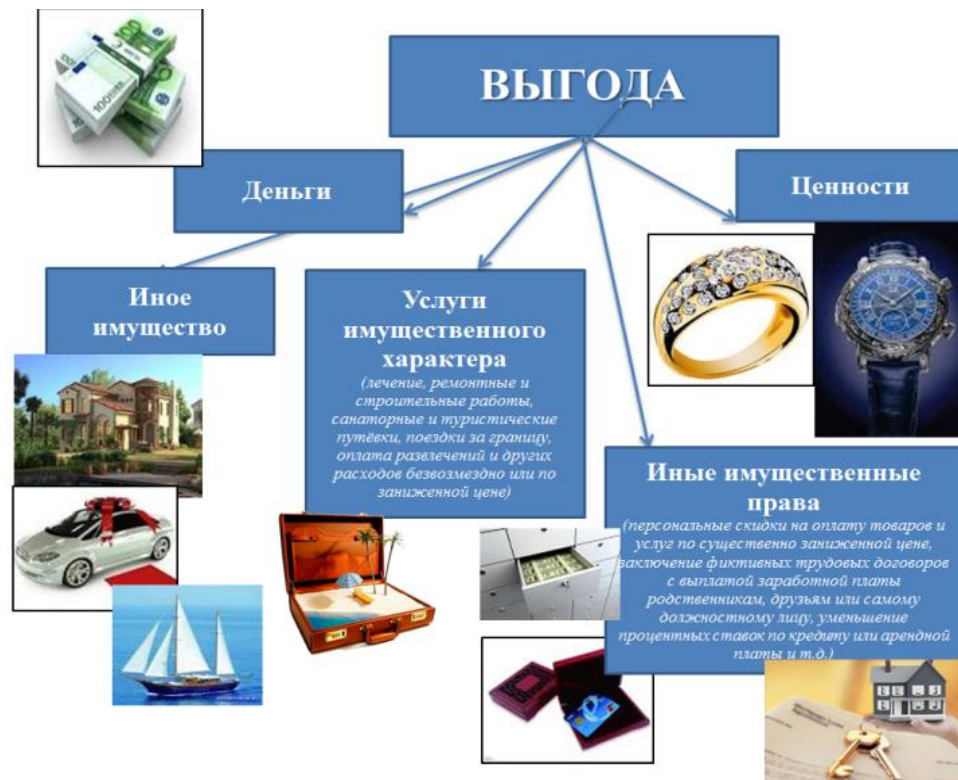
ВЫГОДА

Деньги

Ценности

Иное имущество

Услуги имущественного характера
(лечение, ремонтные и строительные работы, санаторные и туристические путёвки, поездки за границу, оплата развлечений и других расходов безвозмездно или по заниженной цене)

Иные имущественные права
(персональные скидки на оплату товаров и услуг по существенно заниженной цене, заключение фиктивных трудовых договоров с выплатой заработной платы родственникам, друзьям или самому должностному лицу, уменьшение процентных ставок по кредиту или арендной платы и т.д.)